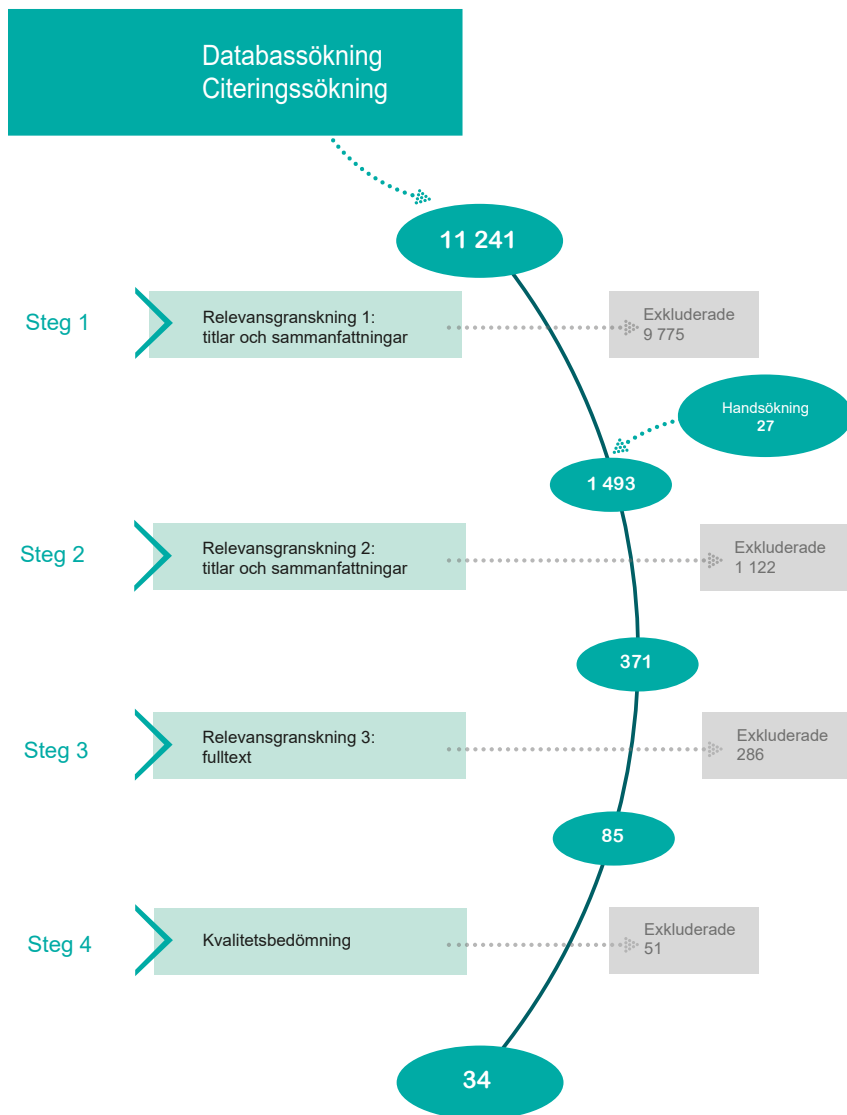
Databassökning
Citeringssökning

11 241

Steg 1

Relevansgranskning 1:
titlar och sammanfattningar

Exkluderade
9 775

Handsökning
27

1 493

Steg 2

Relevansgranskning 2:
titlar och sammanfattningar

Exkluderade
1 122

371

Steg 3

Relevansgranskning 3:
fulltext

Exkluderade
286

85

Steg 4

Kvalitetsbedömning

Exkluderade
51

34